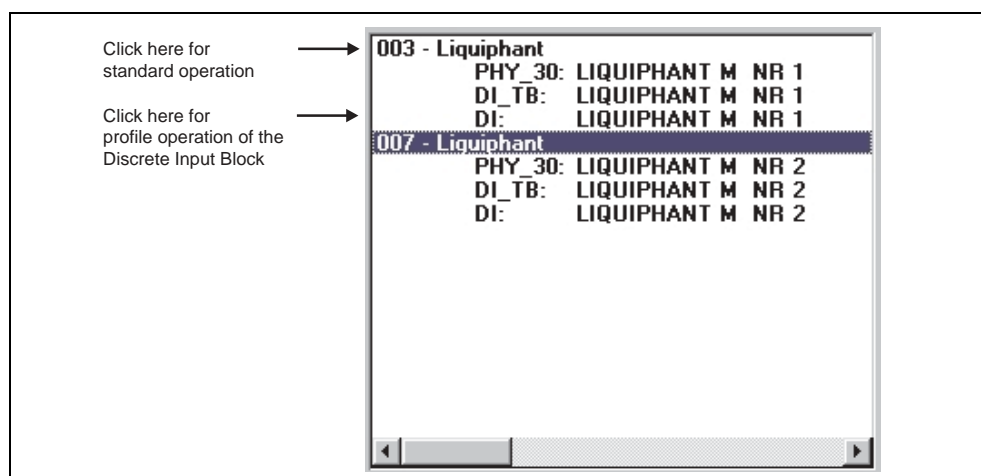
Click here for standard operation

Click here for profile operation of the Discrete Input Block

003 - Liquiphant
PHY_30: LIQUIPHANT M NR 1
DI_TB: LIQUIPHANT M NR 1
DI: LIQUIPHANT M NR 1
007 - Liquiphant
PHY_30: LIQUIPHANT M NR 2
DI_TB: LIQUIPHANT M NR 2
DI: LIQUIPHANT M NR 2